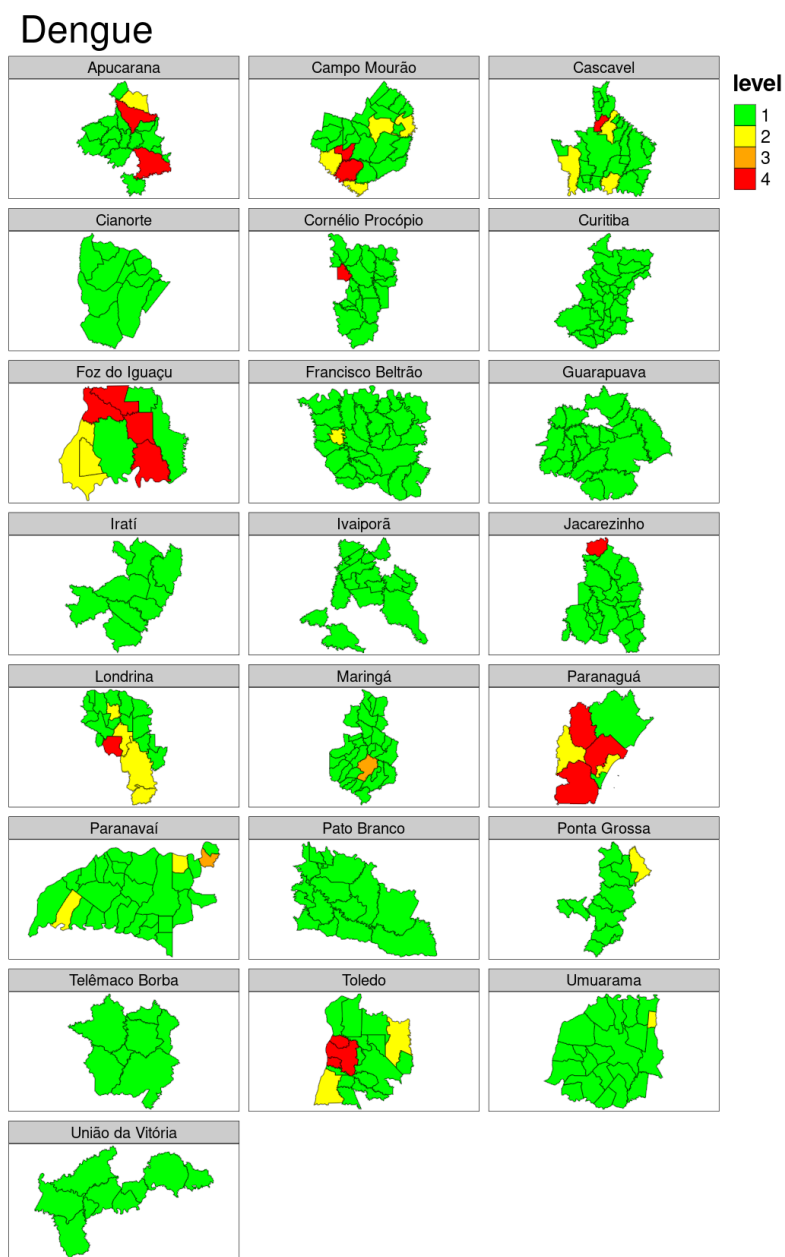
Dengue

Apucarana

Campo Mourão

Cascavel

level
1
2
3
4

Cianorte

Cornélio Procópio

Curitiba

Foz do Iguaçu

Francisco Beltrão

Guarapuava

Iratí

Ivaiporã

Jacarezinho

Londrina

Maringá

Paranaguá

Paranavaí

Pato Branco

Ponta Grossa

Telêmaco Borba

Toledo

Umuarama

União da Vitória